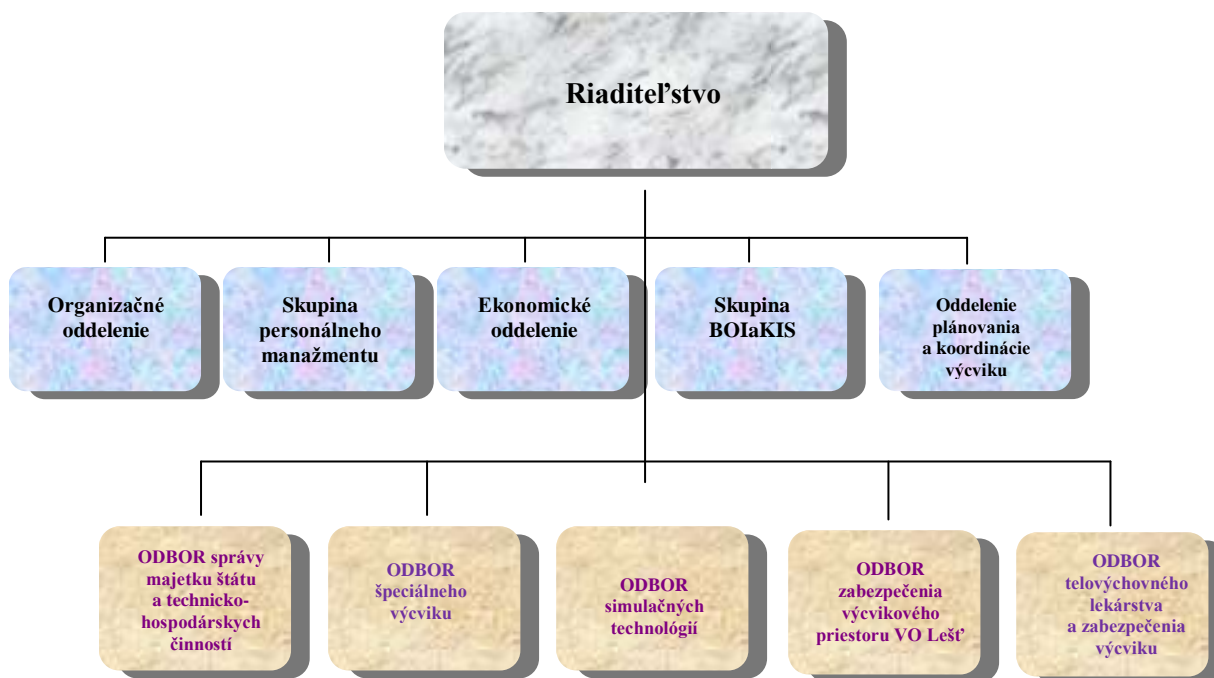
Riaditeľstvo

Organizačné oddelenie

Skupina personálneho manažmentu

Ekonomické oddelenie

Skupina BOIaKIS

Oddelenie plánovania a koordinácie výcviku

ODBOR správy majetku štátu a technicko-hospodárskych činností

ODBOR špeciálneho výcviku

ODBOR simulačných technológií

ODBOR zabezpečenia výcvikového priestoru VO Lešť

ODBOR telovýchovného lekárstva a zabezpečenia výcviku